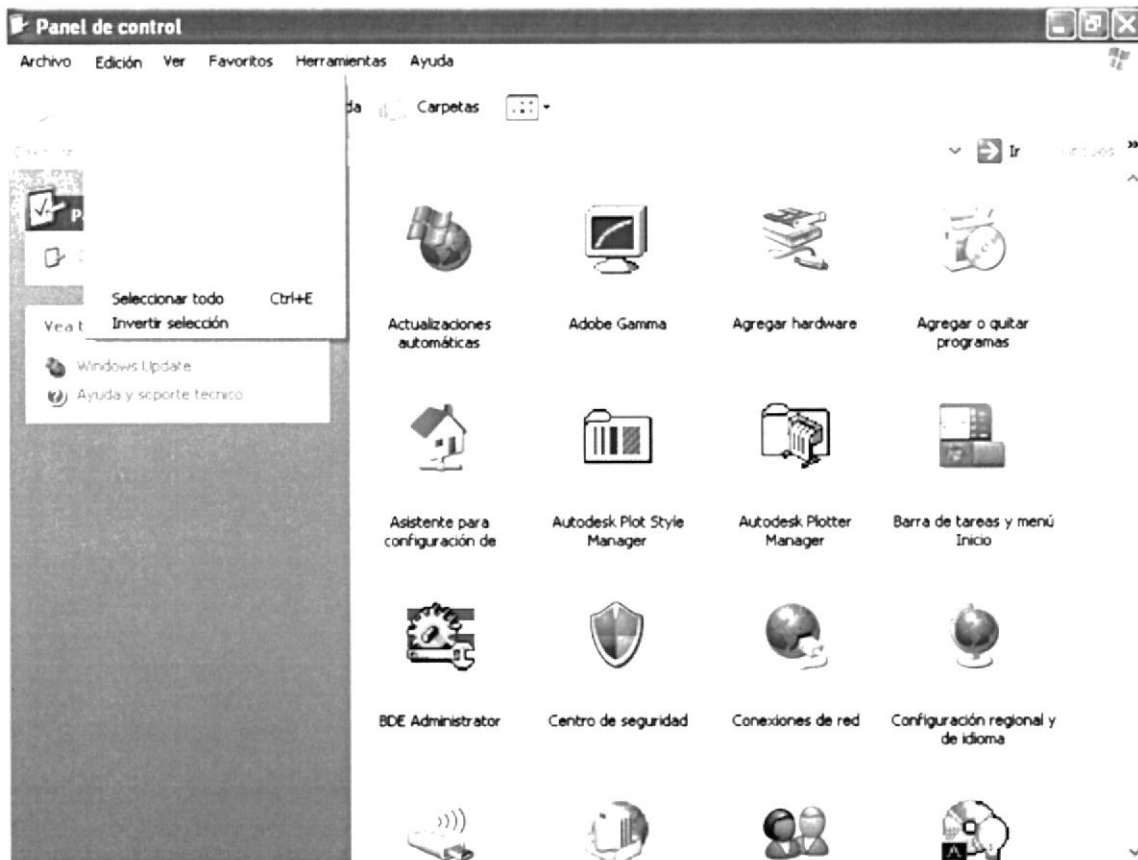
Panel de control

Archivo Edición Ver Favoritos Herramientas Ayuda

da Carpetas

Ir

Seleccionar todo Ctrl+E
Invertir selección

Vea t

Windows Update
Ayuda y soporte técnico

Actualizaciones automáticas

Adobe Gamma

Agregar hardware

Agregar o quitar programas

Asistente para configuración de

Autodesk Plot Style Manager

Autodesk Plotter Manager

Barra de tareas y menú Inicio

BDE Administrator

Centro de seguridad

Conexiones de red

Configuración regional y de idioma